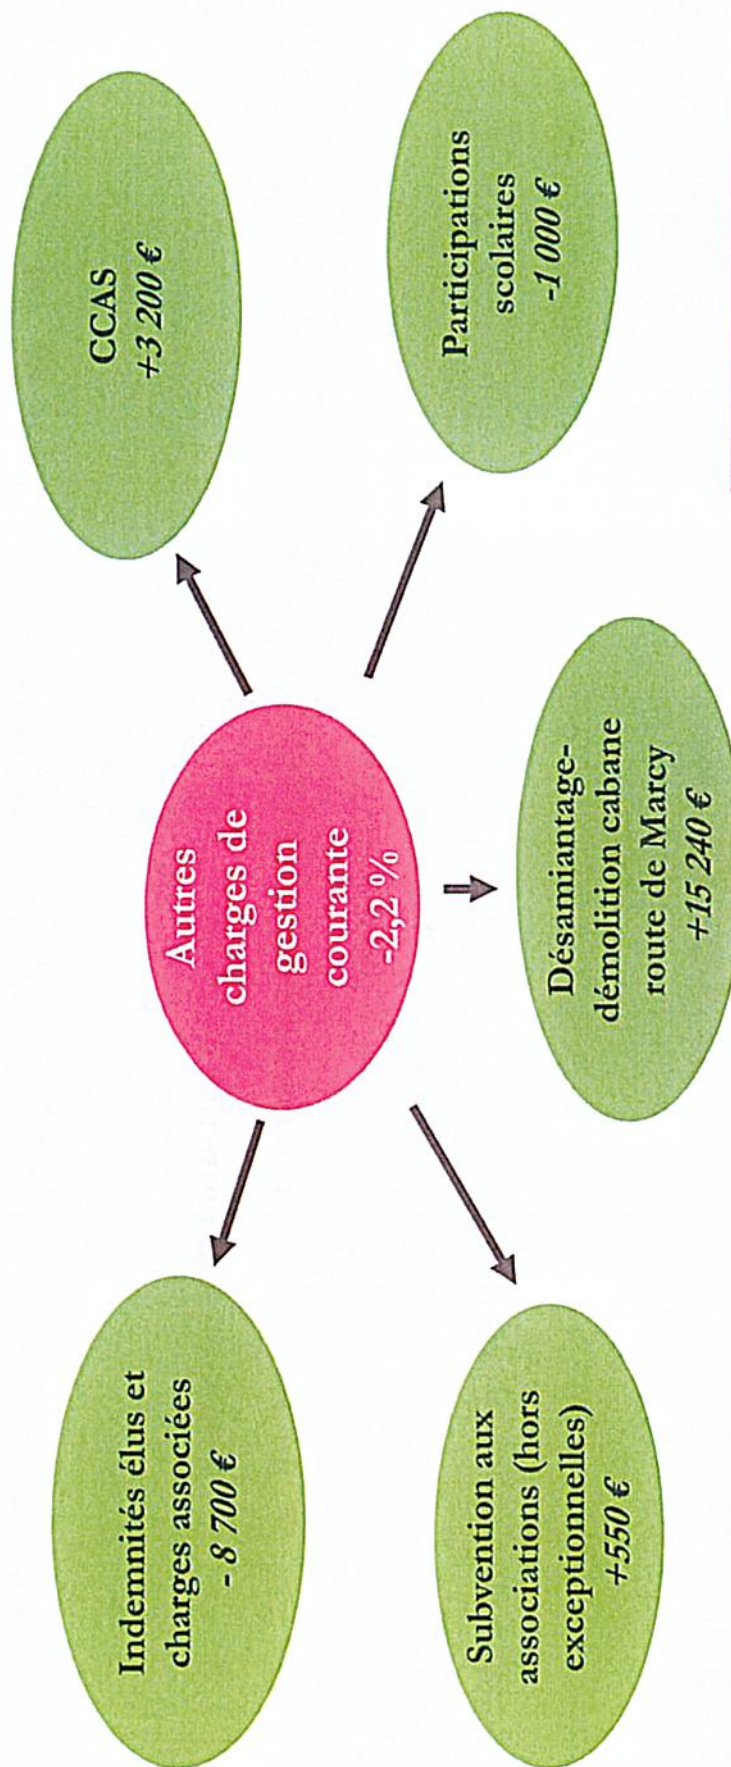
Autres charges de gestion courante -2,2 %

CCAS
+3 200 €

Participations scolaires
-1 000 €

Désamiantage-démolition cabane route de Marcy
+15 240 €

Indemnités élus et charges associées
- 8 700 €

Subvention aux associations (hors exceptionnelles)
+550 €